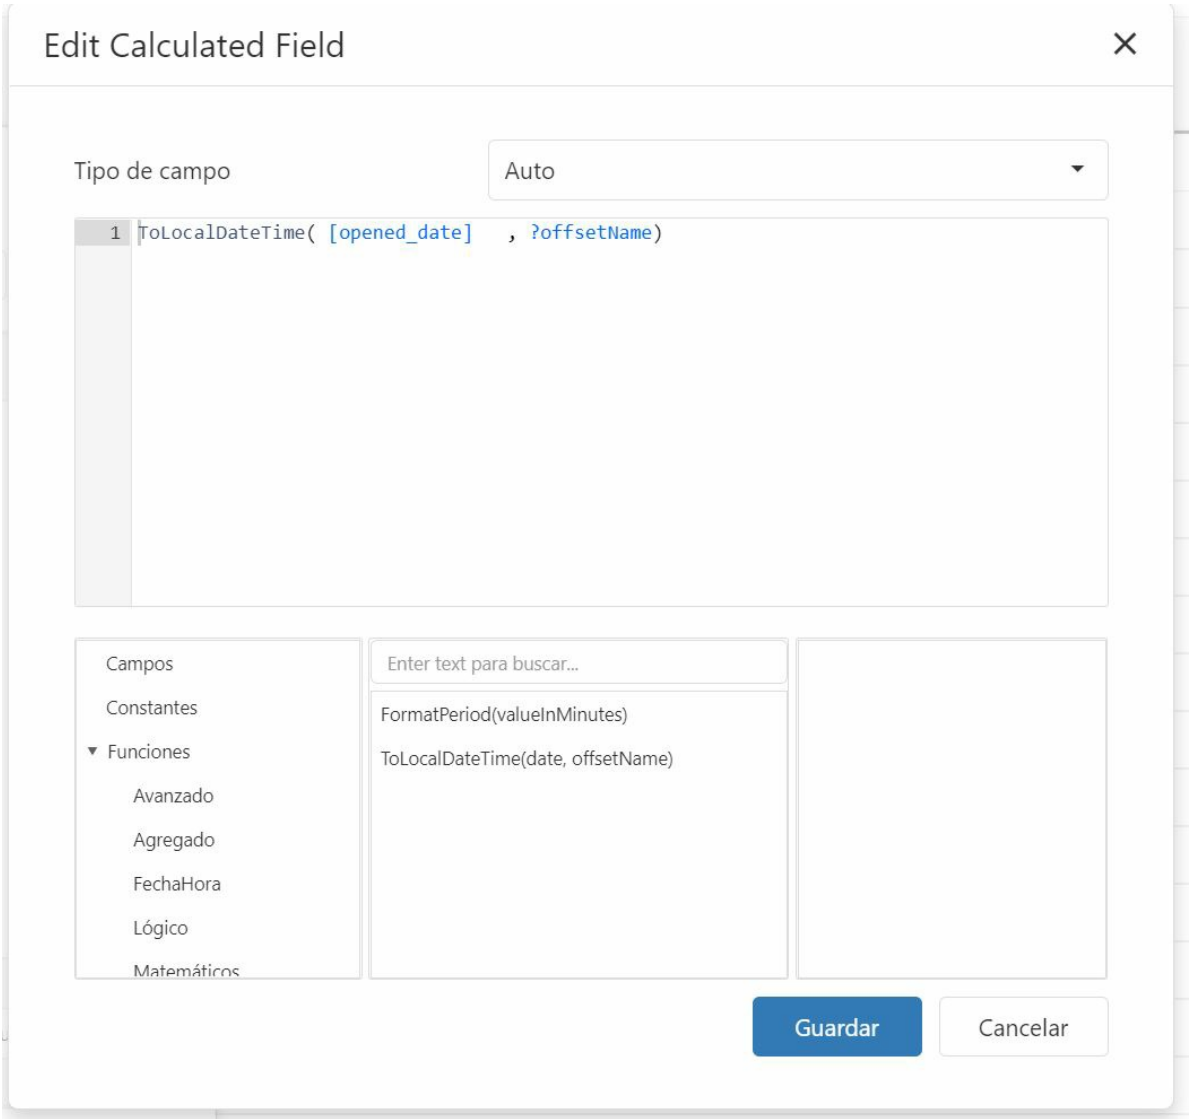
Edit Calculated Field

×

Tipo de campo

Auto

1 ToLocalDateTime( [opened_date] , ?offsetName)

Campos

Constantes

▾ Funciones

Avanzado

Agregado

FechaHora

Lógico

Matemáticos

Enter text para buscar...

FormatPeriod(valueInMinutes)

ToLocalDateTime(date, offsetName)

Guardar

Cancelar